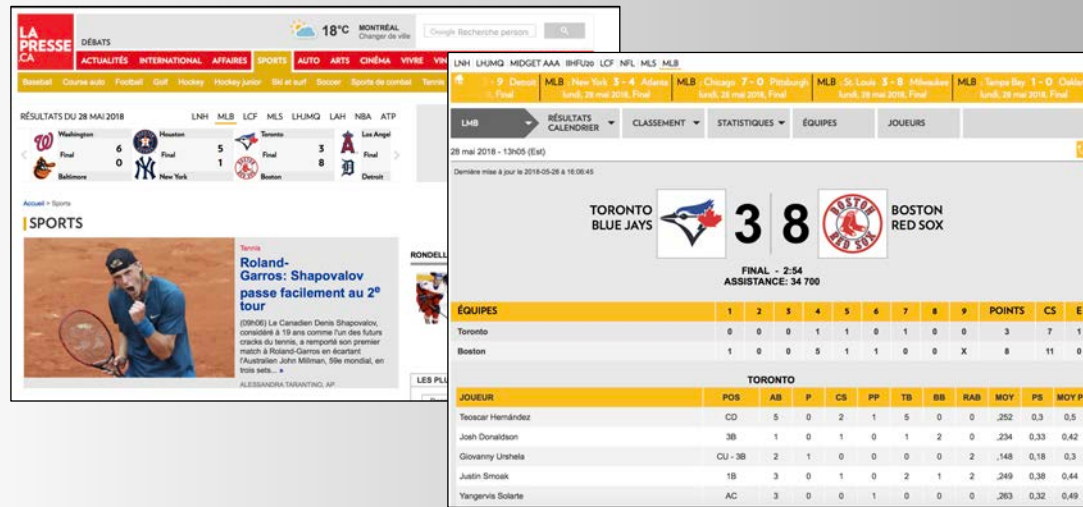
LA PRESSE .CA

DÉBATS

18°C MONTRÉAL Changer de ville

Google Recherche person

ACTUALITÉS INTERNATIONAL AFFAIRES SPORTS AUTO ARTS CINÉMA VIVRE VI

Baseball Course auto Football Golf Hockey Hockey junior Ski et surf Soccer Sports de combat Tennis

RÉSULTATS DU 28 MAI 2018

LNH MLB LCF MLS LHJMQ LAH NBA ATP

Washington 6 Final Baltimore 0

Houston 5 Final New York 1

Toronto 3 Final Boston 8

Los Angel Final Detroit

Accueil > Sports

SPORTS

Tennis

Roland-Garros: Shapovalov passe facilement au 2e tour

(09h06) Le Canadien Denis Shapovalov, considéré à 19 ans comme l'un des futurs cracks du tennis, a remporté son premier match à Roland-Garros en écartant l'Australien John Millman, 56e mondial, en trois sets... »

ALESSANDRA TARANTINO, AP

RONDELL

LES PLU

LNH LHJMQ MIDGET AAA IIHFU20 LCF NFL MLS MLB

9 Detroit Final | MLB New York 3 - 4 Atlanta lundi, 28 mai 2018, Final | MLB Chicago 7 - 0 Pittsburgh lundi, 28 mai 2018, Final | MLB St. Louis 3 - 8 Milwaukee lundi, 28 mai 2018, Final | MLB Tampa Bay 1 - 0 Oakla lundi, 28 mai 2018, Final

LMB | RÉSULTATS CALENDRIER | CLASSEMENT | STATISTIQUES | ÉQUIPES | JOUEURS

28 mai 2018 - 13h05 (Est)

Dernière mise à jour le 2018-05-28 à 16:06:45

TORONTO BLUE JAYS 3 8 BOSTON RED SOX

FINAL - 2:54
ASSISTANCE: 34 700

| ÉQUIPES | 1 | 2 | 3 | 4 | 5 | 6 | 7 | 8 | 9 | POINTS | CS | E |
|---|---|---|---|---|---|---|---|---|---|---|---|---|
| Toronto | 0 | 0 | 0 | 1 | 1 | 0 | 1 | 0 | 0 | 3 | 7 | 1 |
| Boston | 1 | 0 | 0 | 5 | 1 | 1 | 0 | 0 | X | 8 | 11 | 0 |

TORONTO

| JOUEUR | POS | AB | P | CS | PP | TB | BB | RAB | MOY | PS | MOY P |
|---|---|---|---|---|---|---|---|---|---|---|---|
| Teoscar Hernández | CD | 5 | 0 | 2 | 1 | 5 | 0 | 0 | ,252 | 0,3 | 0,5 |
| Josh Donaldson | 3B | 1 | 0 | 1 | 0 | 1 | 2 | 0 | ,234 | 0,33 | 0,42 |
| Giovanny Urshela | CU - 3B | 2 | 1 | 0 | 0 | 0 | 0 | 2 | ,148 | 0,18 | 0,3 |
| Justin Smoak | 1B | 3 | 0 | 1 | 0 | 2 | 1 | 2 | ,249 | 0,38 | 0,44 |
| Yangervis Solarte | AC | 3 | 0 | 0 | 1 | 0 | 0 | 0 | ,263 | 0,32 | 0,49 |